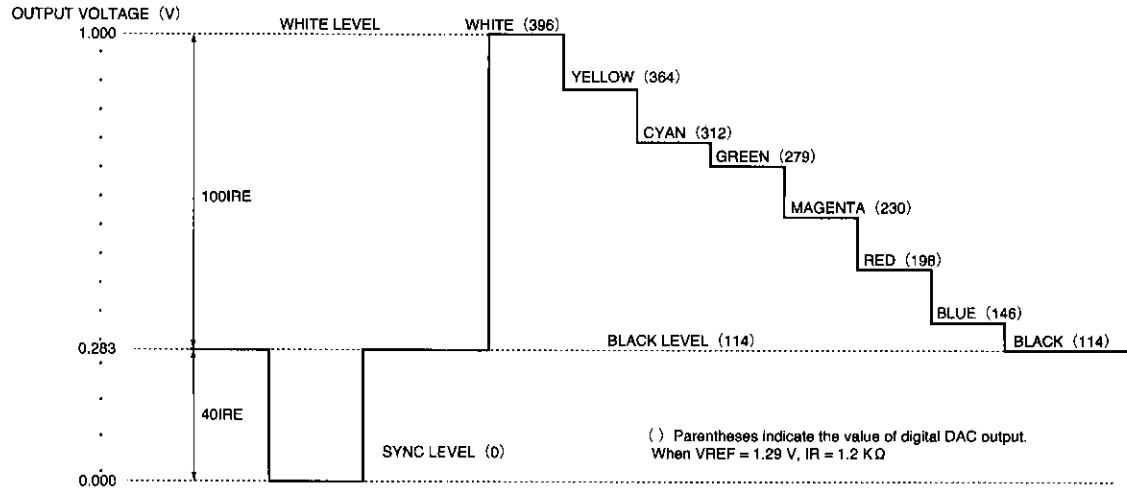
OUTPUT VOLTAGE (V)

1.000

WHITE LEVEL

WHITE (396)

YELLOW (364)

CYAN (312)

GREEN (279)

100IRE

MAGENTA (230)

RED (198)

BLUE (146)

0.283

BLACK LEVEL (114)

BLACK (114)

40IRE

SYNC LEVEL (0)

( ) Parentheses indicate the value of digital DAC output.
When VREF = 1.29 V, IR = 1.2 KΩ

0.000